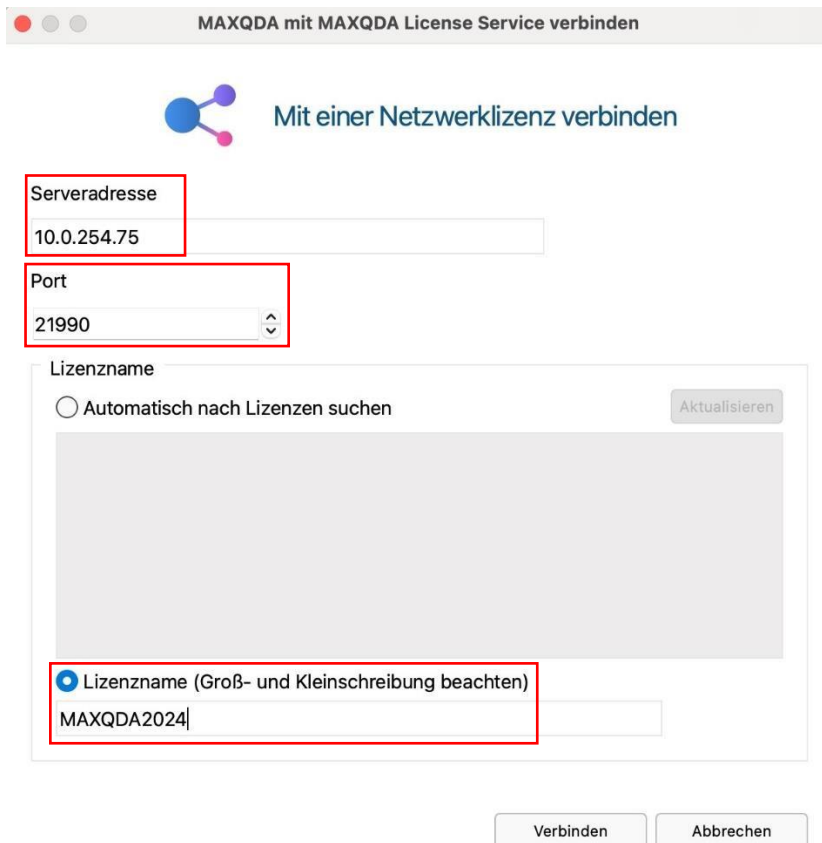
MAXQDA mit MAXQDA License Service verbinden

Mit einer Netzwerklizenz verbinden

Serveradresse
10.0.254.75

Port
21990

Lizenzname
Automatisch nach Lizenzen suchen
Aktualisieren

Lizenzname (Groß- und Kleinschreibung beachten)
MAXQDA2024

Verbinden
Abbrechen